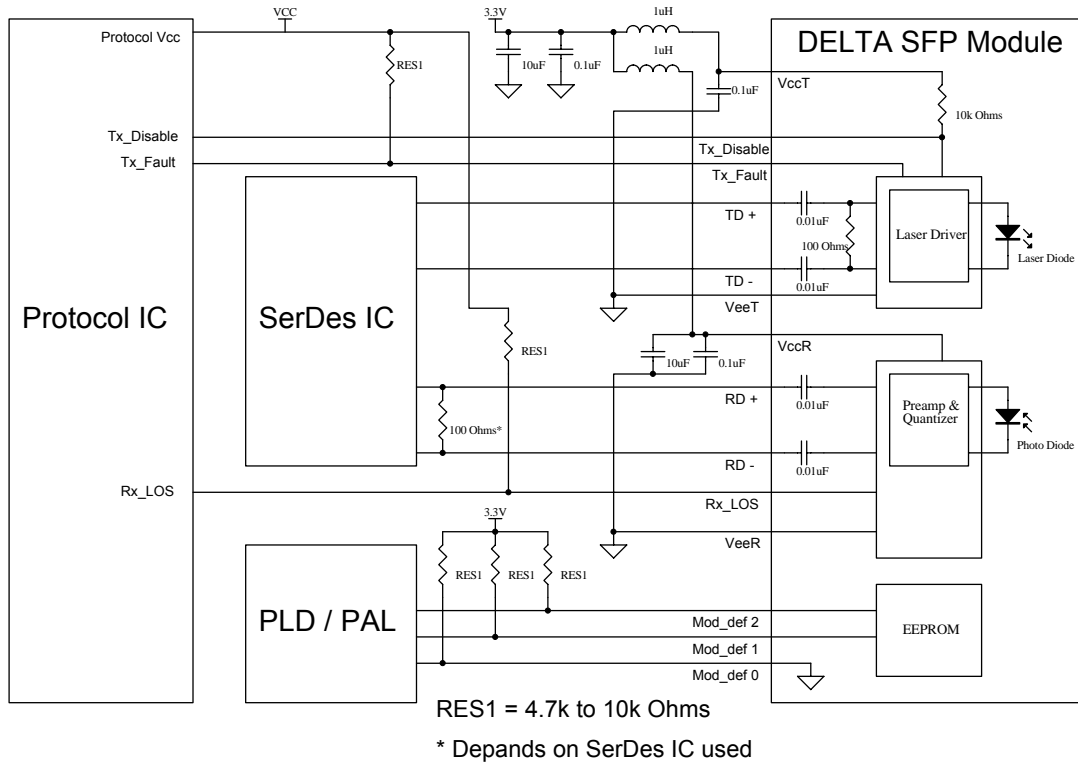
Protocol Vcc
VCC
RES1
3.3V
10uF
0.1uF
1uH
1uH
0.1uF
DELTA SFP Module
VccT
10k Ohms
Tx_Disable
Tx_Fault
Tx_Disable
Tx_Fault
TD +
0.01uF
100 Ohms
Laser Driver
Laser Diode
TD -
0.01uF
VeeT
Protocol IC
SerDes IC
RES1
10uF
0.1uF
VccR
RD +
0.01uF
Preamp & Quantizer
Photo Diode
100 Ohms*
RD -
0.01uF
Rx_LOS
Rx_LOS
3.3V
VeeR
RES1
RES1
RES1
PLD / PAL
Mod_def 2
Mod_def 1
Mod_def 0
EEPROM
RES1 = 4.7k to 10k Ohms
* Depands on SerDes IC used